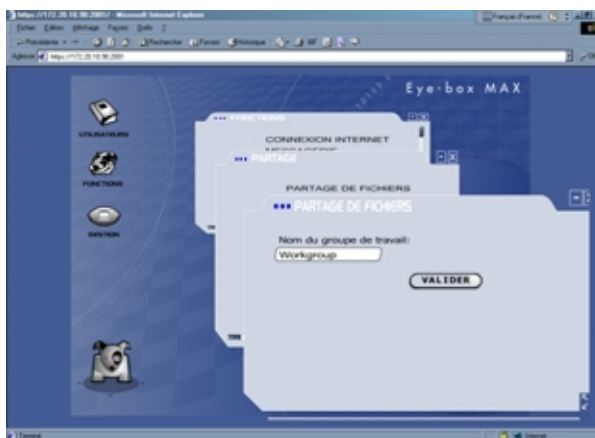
https://172.20.10.90:2001/ - Microsoft Internet Explorer
Fichier Edition Affichage Favoris Outils ?
Précédente Rechercher Favoris Historique
Adresse https://172.20.10.90:2001
Eye-box MAX
UTILISATEURS
FONCTIONS
GESTION
FONCTIONS
CONNEXION INTERNET
PARTAGE
PARTAGE DE FICHIERS
PARTAGE DE FICHIERS
Nom du groupe de travail:
Workgroup
VALIDER
Terminé